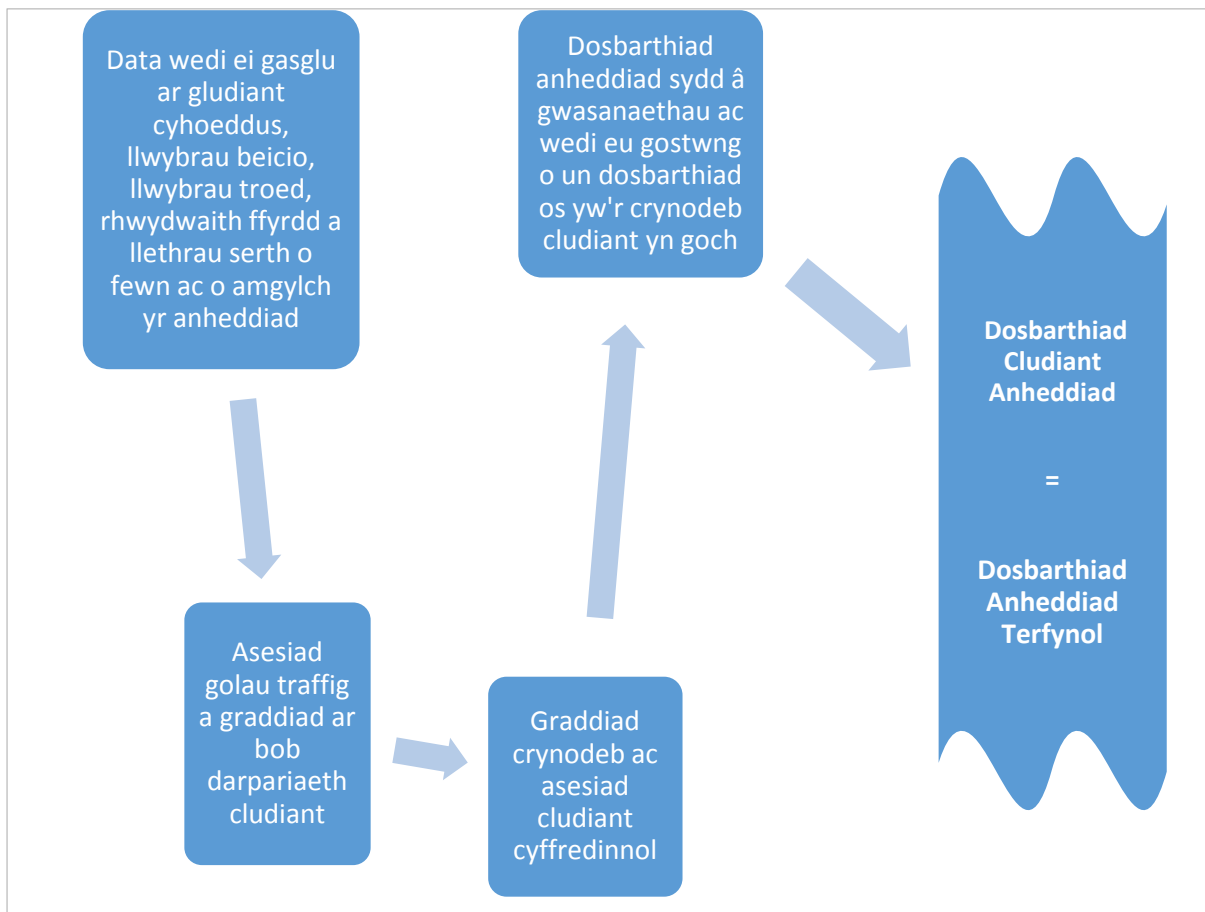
Data wedi ei gasglu ar gludiant cyhoeddus, llwybrau beicio, llwybrau troed, rhwydwaith ffyrdd a llethrau serth o fewn ac o amgylch yr anheddiad

Asesiad golau traffig a graddiad ar bob darpariaeth cludiant

Graddiad crynodeb ac asesiad cludiant cyffredinnol

Dosbarthiad anheddiad sydd â gwasanaethau ac wedi eu gostwng o un dosbarthiad os yw'r crynodeb cludiant yn goch

Dosbarthiad Cludiant Anheddiad

=

Dosbarthiad Anheddiad Terfynol